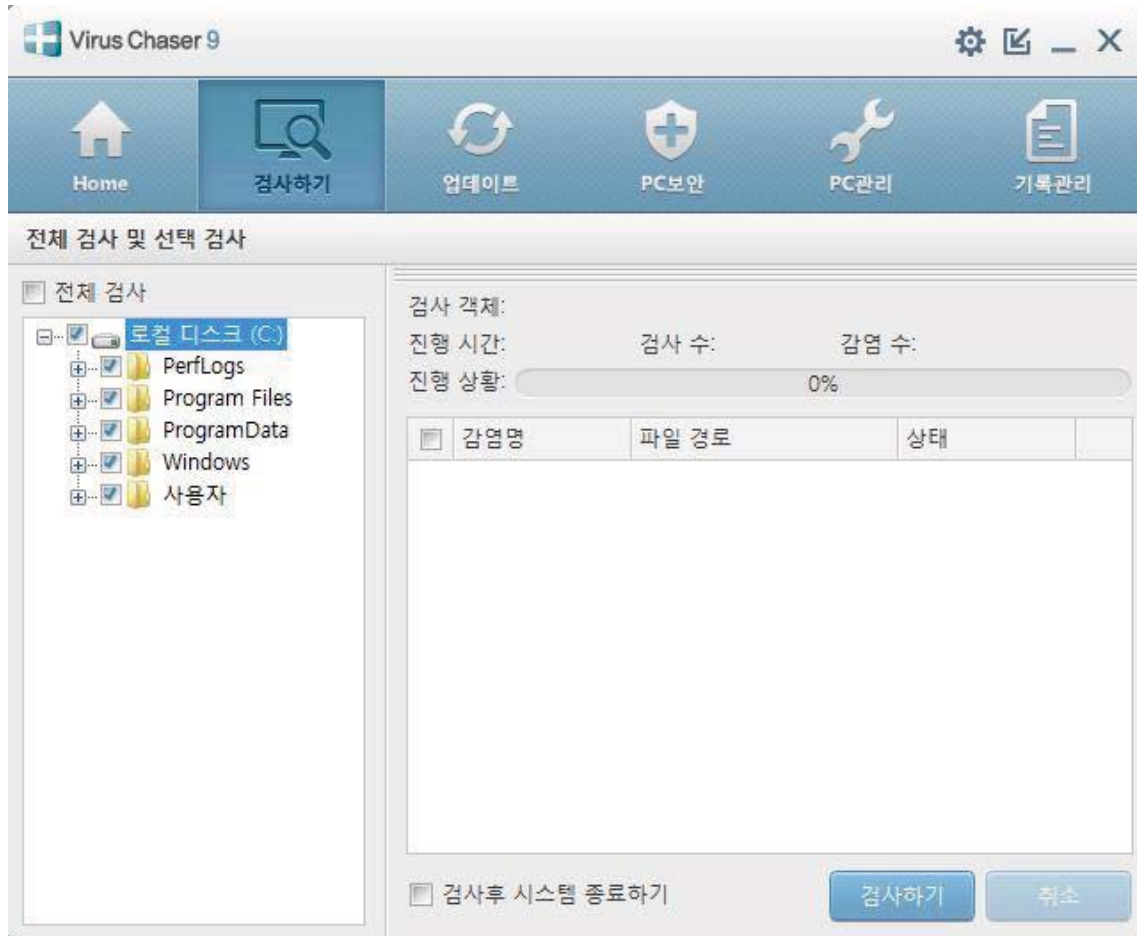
Virus Chaser 9

Home
검사하기
업데이트
PC보안
PC관리
기록관리

전체 검사 및 선택 검사

전체 검사

로컬 디스크 (C:)
PerfLogs
Program Files
ProgramData
Windows
사용자

검사 객체:
진행 시간:
검사 수:
감염 수:
진행 상황:
0%

| 감염명 | 파일 경로 | 상태 |
|---|---|---|

검사후 시스템 종료하기
검사하기
취소